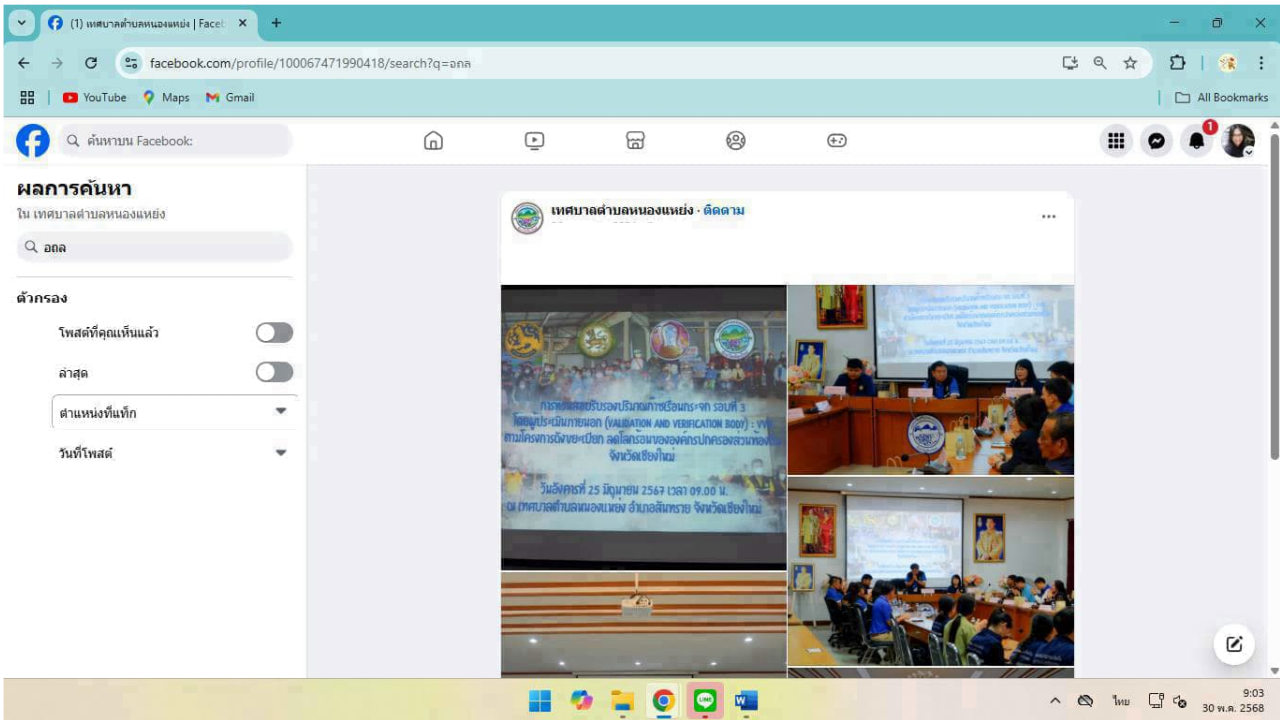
(1) เทศบาลตำบลหนองแหย่ง | Facel ×
facebook.com/profile/100067471990418/search?q=อถล
YouTube Maps Gmail
All Bookmarks
ค้นหาบน Facebook
1
ผลการค้นหา
ใน เทศบาลตำบลหนองแหย่ง
อถล
ตัวกรอง
โพสต์ที่คุณเห็นแล้ว
ล่าสุด
ตำแหน่งที่แท็ก
วันที่โพสต์
เทศบาลตำบลหนองแหย่ง · ติดตาม
...
การ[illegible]รับรองปริมาณก๊าซเรือนกระจก รอบที่ 3
โดยผู้ประเมินภายนอก (VALIDATION AND VERIFICATION BODY) : VVB
ตามโครงการจังหวัดเชียงใหม่ ลดโลกร้อนของท้องถิ่น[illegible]
จังหวัดเชียงใหม่
วันอังคารที่ 25 มิถุนายน 2567 เวลา 09.00 น.
ณ เทศบาลตำบลหนองแหย่ง อำเภอสันทราย จังหวัดเชียงใหม่
ไทย
9:03
30 พ.ค. 2568